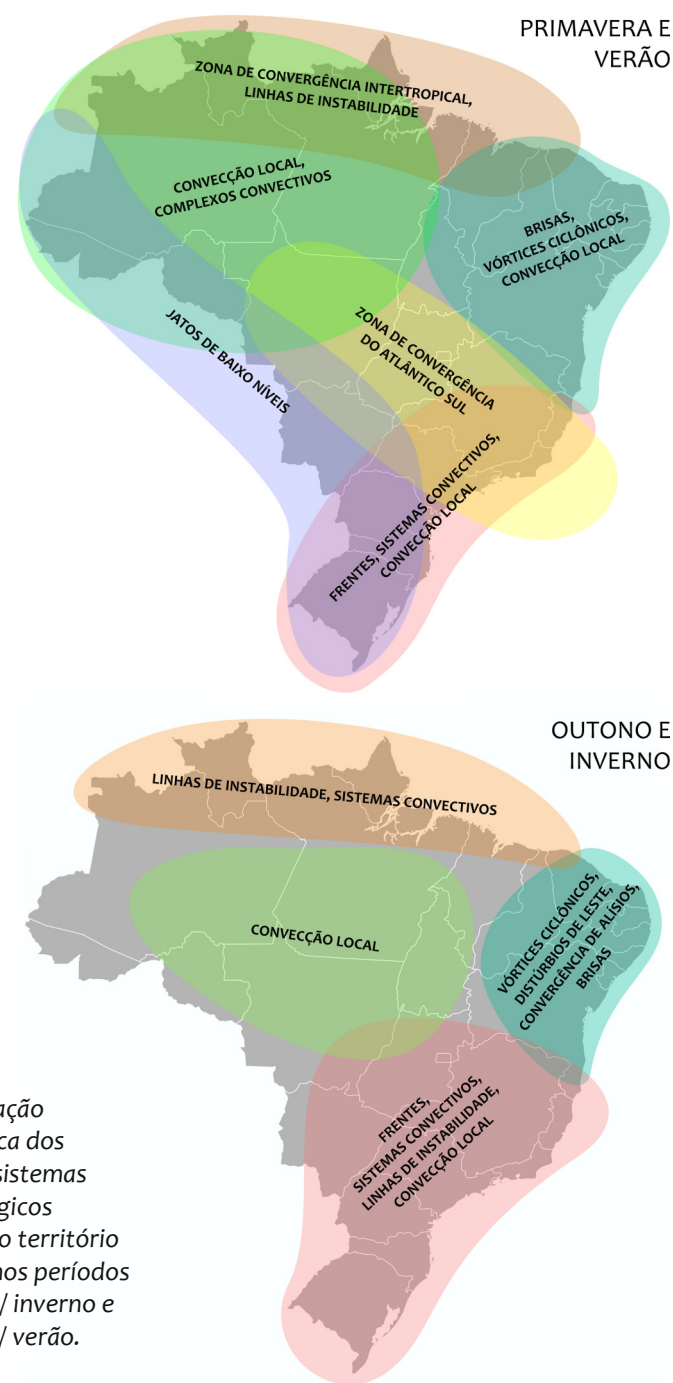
PRIMAVERA E VERÃO

ZONA DE CONVERGÊNCIA INTERTROPICAL, LINHAS DE INSTABILIDADE

CONVECÇÃO LOCAL, COMPLEXOS CONVECTIVOS

BRISAS, VÓRTICES CICLÔNICOS, CONVECÇÃO LOCAL

JATOS DE BAIXO NÍVEIS

ZONA DE CONVERGÊNCIA DO ATLÂNTICO SUL

FRENTES, SISTEMAS CONVECTIVOS, CONVECÇÃO LOCAL

OUTONO E INVERNO

LINHAS DE INSTABILIDADE, SISTEMAS CONVECTIVOS

CONVECÇÃO LOCAL

VÓRTICES CICLÔNICOS, DISTÚRBIOS DE LESTE, CONVERGÊNCIA DE ALÍSIOS, BRISAS

FRENTES, SISTEMAS CONVECTIVOS, LINHAS DE INSTABILIDADE, CONVECÇÃO LOCAL

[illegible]ação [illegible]ca dos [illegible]sistemas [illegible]gicos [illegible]o território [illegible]nos períodos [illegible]/ inverno e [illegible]/ verão.